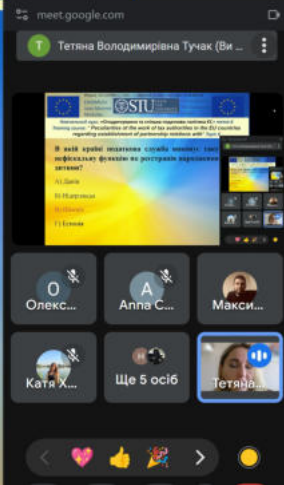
meet.google.com

Т

Тетяна Володимирівна Тучак (Ви ...

SIU

Training course " Peculiarities of the work of tax authorities in the EU countries regarding establishment of partnership relations with" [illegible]

В якій країні податкова служба виконує також нефіскальну функцію по реєстрації народження дитини?

А) Данія

Б) Нідерланди

В) Польща

Г) Естонія

О

Олекс...

А

Anna C...

Макси...

Катя Х...

Ще 5 осіб

Тетяна...